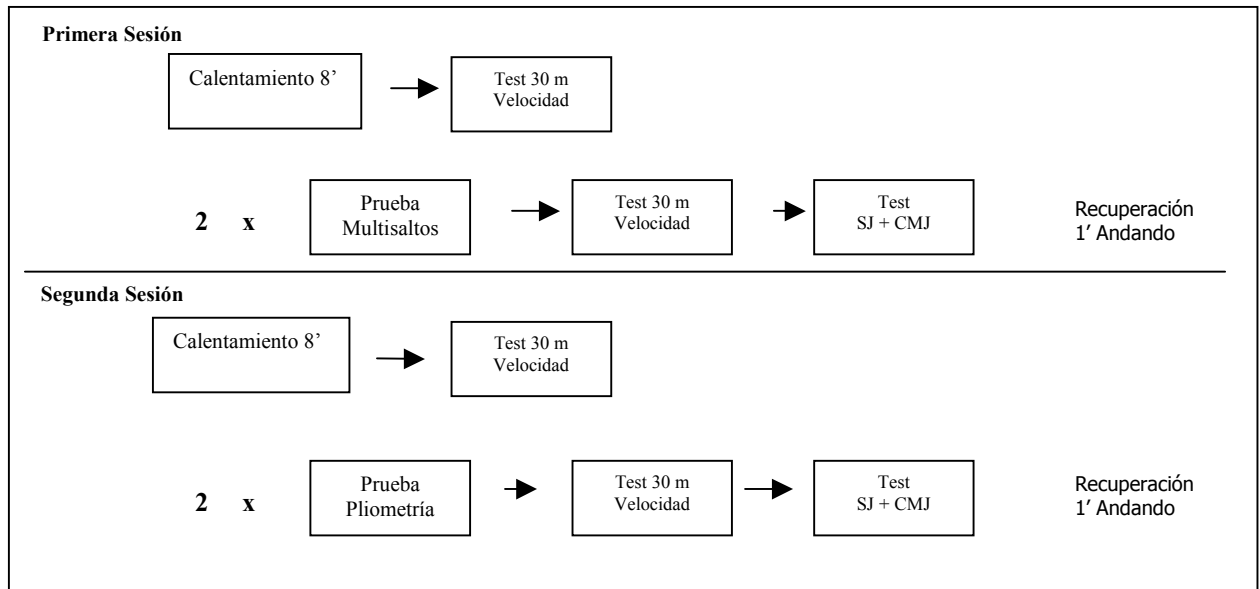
Primera Sesión

Calentamiento 8'

Test 30 m
Velocidad

2 x

Prueba
Multisaltos

Test 30 m
Velocidad

Test
SJ + CMJ

Recuperación
1' Andando

Segunda Sesión

Calentamiento 8'

Test 30 m
Velocidad

2 x

Prueba
Pliometría

Test 30 m
Velocidad

Test
SJ + CMJ

Recuperación
1' Andando